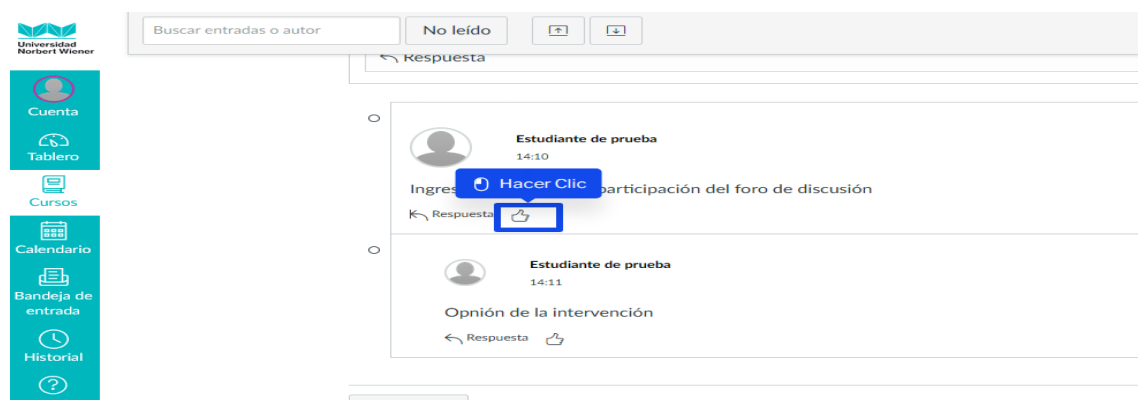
Universidad Norbert Wiener

Cuenta
Tablero
Cursos
Calendario
Bandeja de entrada
Historial

Buscar entradas o autor
No leído

Respuesta

Estudiante de prueba
14:10
Ingres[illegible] participación del foro de discusión
Hacer Clic
Respuesta

Estudiante de prueba
14:11
Opnión de la intervención
Respuesta